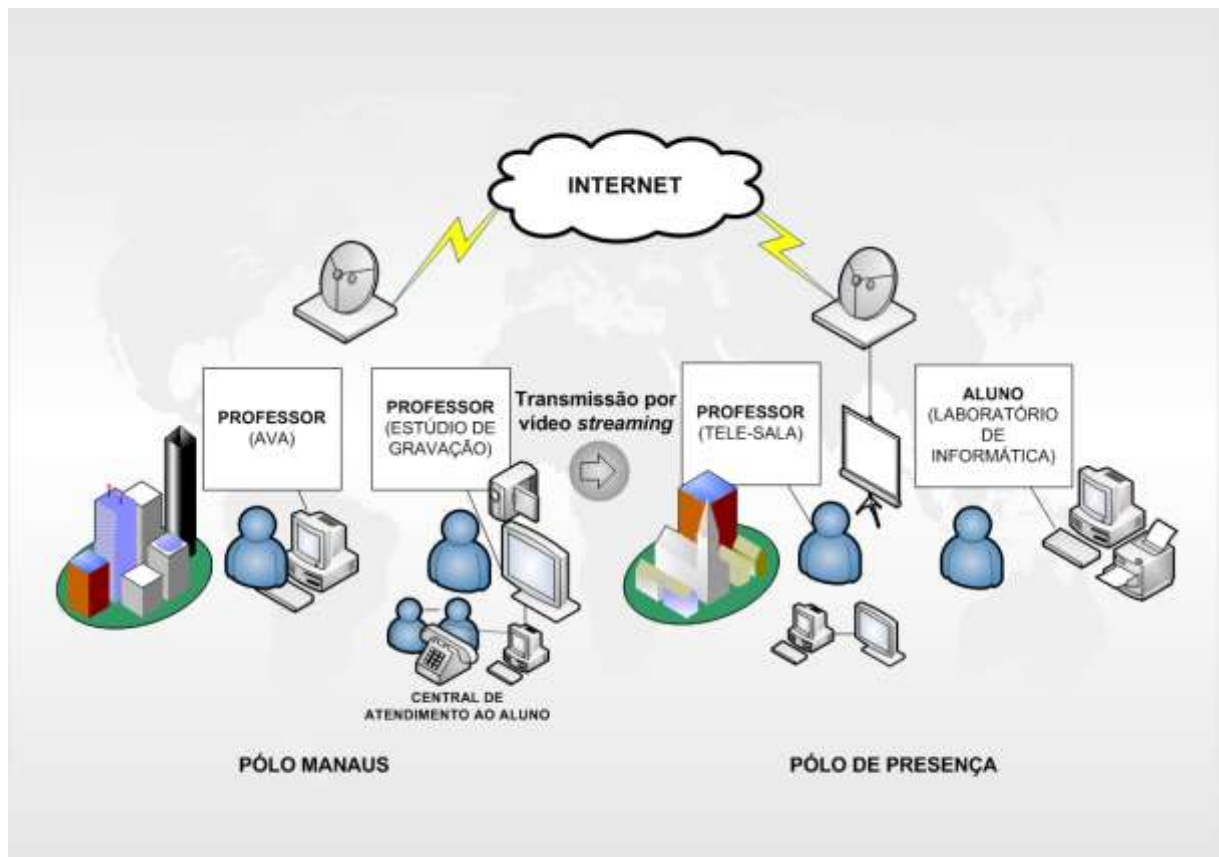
INTERNET

PROFESSOR
(AVA)

PROFESSOR
(ESTÚDIO DE GRAVAÇÃO)

Transmissão por vídeo *streaming*

PROFESSOR
(TELE-SALA)

ALUNO
(LABORATÓRIO DE INFORMÁTICA)

CENTRAL DE ATENDIMENTO AO ALUNO

PÓLO MANAUS

PÓLO DE PRESENÇA